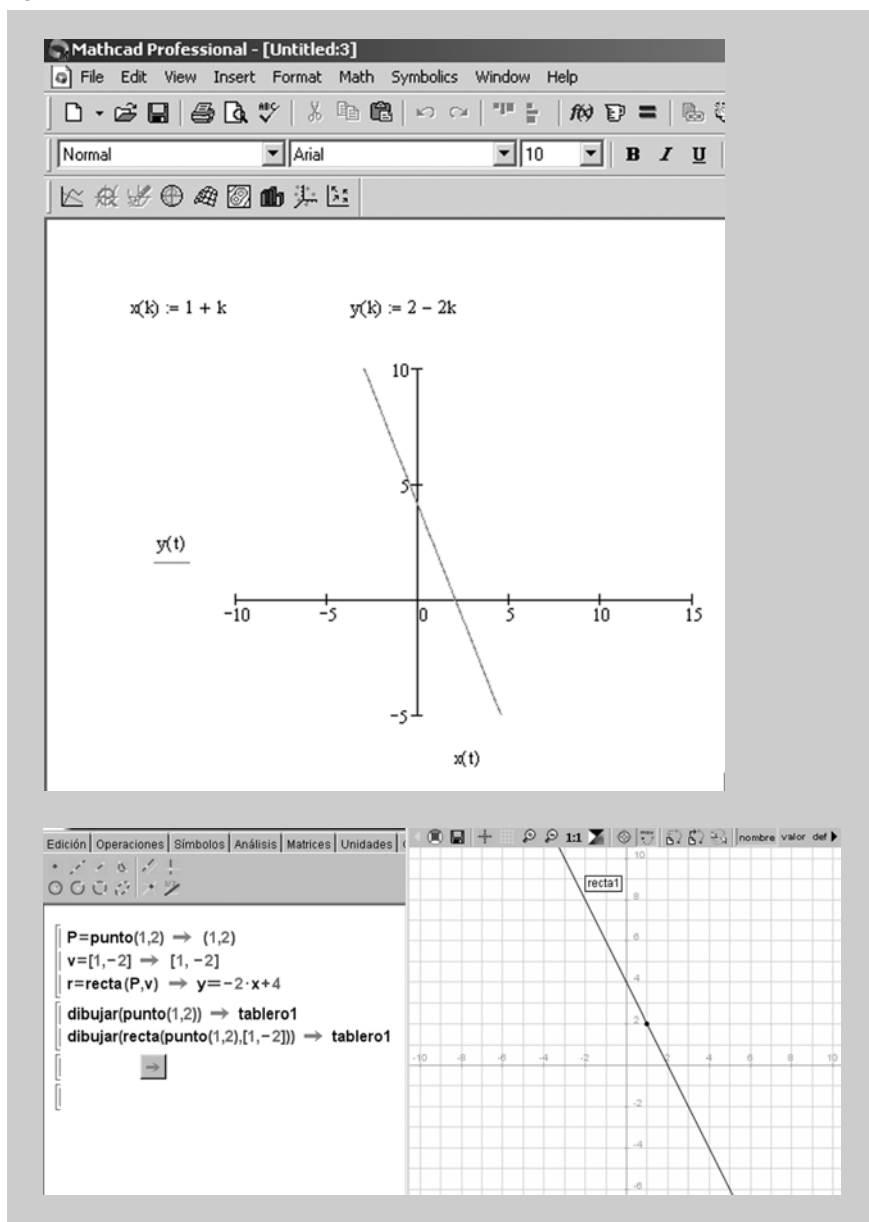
Mathcad Professional - [Untitled:3]

File Edit View Insert Format Math Symbolics Window Help

Normal Arial 10 B I U

$x(k) := 1 + k$ $y(k) := 2 - 2k$

10

5

y(t)

-10 -5 0 5 10 15

-5

x(t)

Edición | Operaciones | Símbolos | Análisis | Matrices | Unidades

1:1 nombre valor def

P=punto(1,2) → (1,2)
v=[1,−2] → [1, −2]
r=recta(P,v) → y=−2·x+4
dibujar(punto(1,2)) → tablero1
dibujar(recta(punto(1,2),[1,−2])) → tablero1

recta1

10
8
6
4
2
-10 -8 -6 -4 -2 2 4 6 8 10
-2
-4
-6